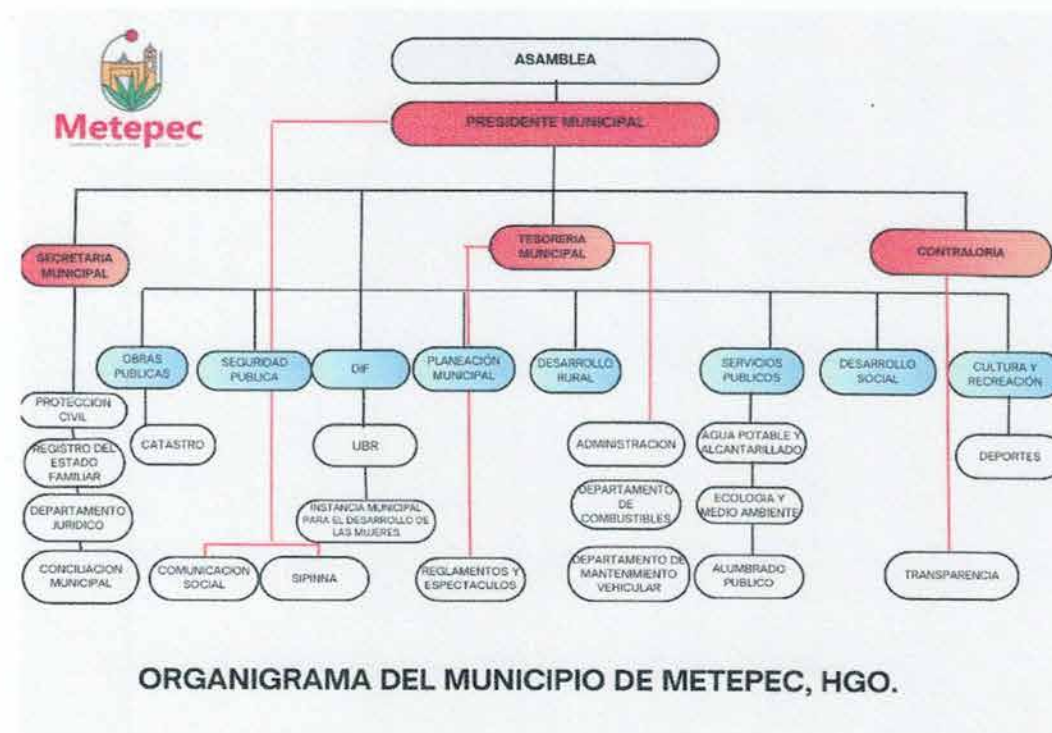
Metepec

ASAMBLEA

PRESIDENTE MUNICIPAL

SECRETARIA MUNICIPAL

TESORERIA MUNICIPAL

CONTRALORIA

OBRAS PUBLICAS

SEGURIDAD PUBLICA

DIF

PLANEACIÓN MUNICIPAL

DESARROLLO RURAL

SERVICIOS PUBLICOS

DESARROLLO SOCIAL

CULTURA Y RECREACIÓN

PROTECCION CIVIL

REGISTRO DEL ESTADO FAMILIAR

DEPARTAMENTO JURIDICO

CONCILIACION MUNICIPAL

CATASTRO

UBR

INSTANCIA MUNICIPAL PARA EL DESARROLLO DE LAS MUJERES

COMUNICACION SOCIAL

SIPINNA

REGLAMENTOS Y ESPECTACULOS

ADMINISTRACION

DEPARTAMENTO DE COMBUSTIBLES

DEPARTAMENTO DE MANTENIMIENTO VEHICULAR

AGUA POTABLE Y ALCANTARILLADO

ECOLOGIA Y MEDIO AMBIENTE

ALUMBRADO PUBLICO

TRANSPARENCIA

DEPORTES

ORGANIGRAMA DEL MUNICIPIO DE METEPEC, HGO.